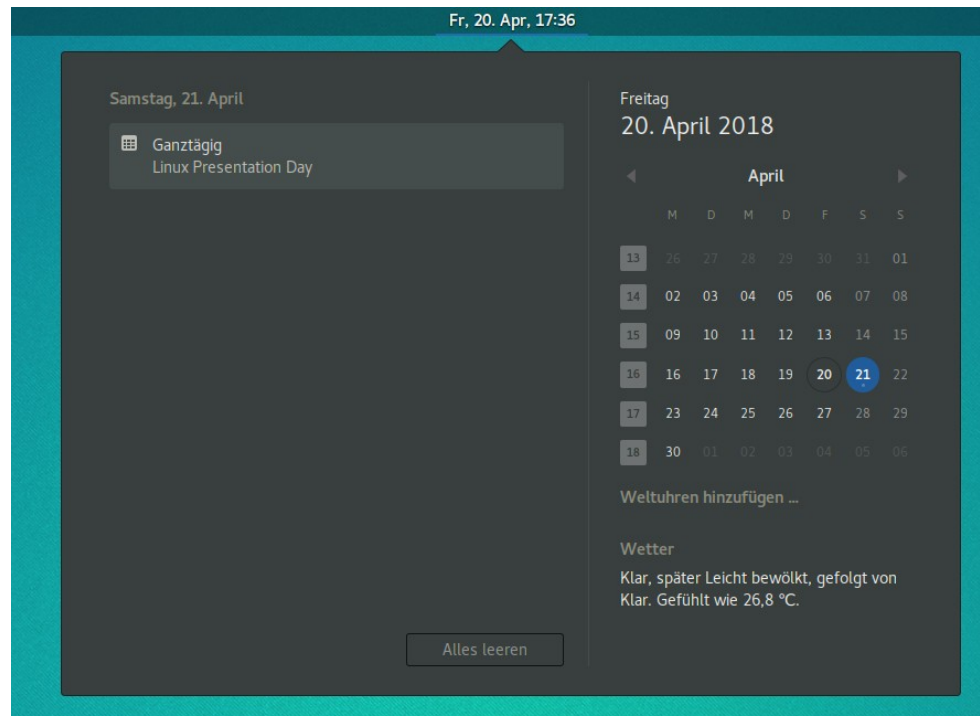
Fr, 20. Apr, 17:36

Samstag, 21. April

Ganztägig
Linux Presentation Day

Alles leeren

Freitag
20. April 2018

April

|  | M | D | M | D | F | S | S |
|---|---|---|---|---|---|---|---|
| 13 | 26 | 27 | 28 | 29 | 30 | 31 | 01 |
| 14 | 02 | 03 | 04 | 05 | 06 | 07 | 08 |
| 15 | 09 | 10 | 11 | 12 | 13 | 14 | 15 |
| 16 | 16 | 17 | 18 | 19 | 20 | 21 | 22 |
| 17 | 23 | 24 | 25 | 26 | 27 | 28 | 29 |
| 18 | 30 | 01 | 02 | 03 | 04 | 05 | 06 |

Weltuhren hinzufügen …

Wetter

Klar, später Leicht bewölkt, gefolgt von Klar. Gefühlt wie 26,8 °C.